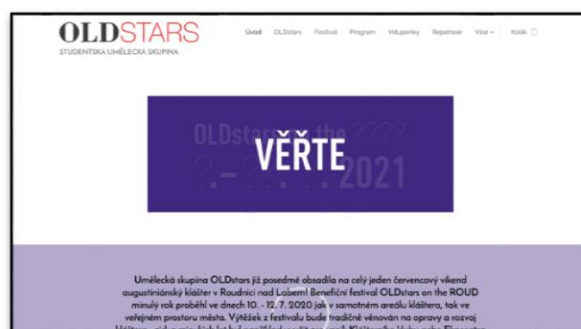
OLDSTARS
STUDENTSKÁ UMĚLECKÁ SKUPINA

Úvod OLDstars Festival Program Vstupenky Repertoár Více Košík

OLDstars on the ????
?. – ?. ?. 2021
VĚŘTE

Umělecká skupina OLDstars již posedmé obsadila na celý jeden červencový víkend augustiniánský klášter v Roudnici nad Labem! Benefiční festival OLDstars on the ROUD minulý rok proběhl ve dnech 10. - 12. 7. 2020 jak v samotném areálu kláštera, tak ve veřejném prostoru města. Výtěžek z festivalu bude tradičně věnován na opravy a rozvoj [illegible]